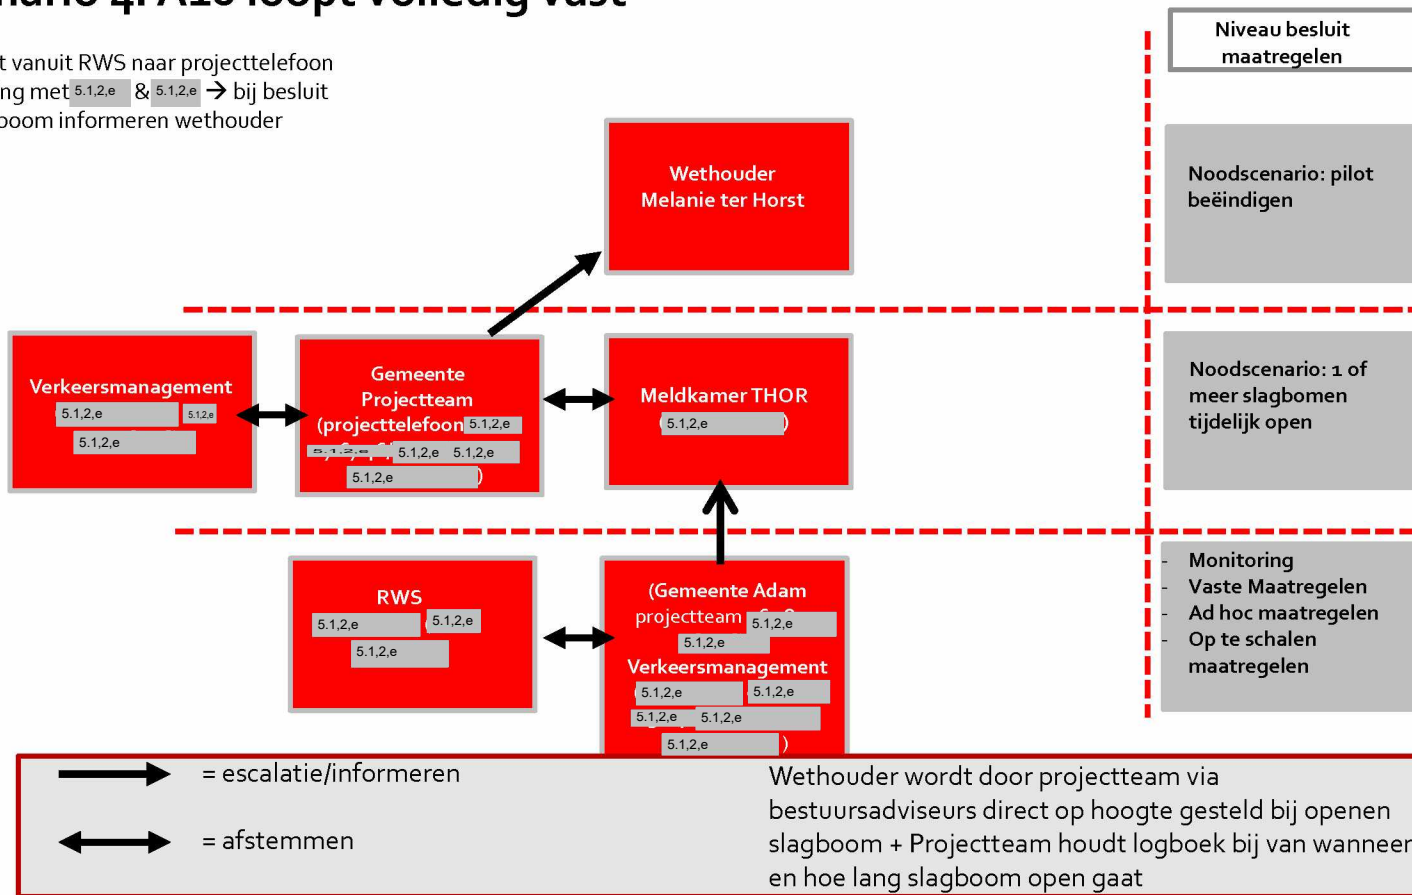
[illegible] 4: A10 loopt volledig vast

t vanuit RWS naar projecttelefoon
ng met 5.1.2,e & 5.1.2,e → bij besluit
boom informeren wethouder

Niveau besluit maatregelen

Wethouder
Melanie ter Horst

Noodscenario: pilot beëindigen

Verkeersmanagement
5.1.2,e 5.1.2,e
5.1.2,e

Gemeente Projectteam (projecttelefoon 5.1.2,e
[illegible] 5.1.2,e 5.1.2,e
5.1.2,e )

Meldkamer THOR
(5.1.2,e )

Noodscenario: 1 of meer slagbomen tijdelijk open

RWS
5.1.2,e 5.1.2,e
5.1.2,e

(Gemeente Adam projectteam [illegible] 5.1.2,e
5.1.2,e
Verkeersmanagement
(5.1.2,e 5.1.2,e
5.1.2,e 5.1.2,e
5.1.2,e )

- Monitoring
- Vaste Maatregelen
- Ad hoc maatregelen
- Op te schalen maatregelen

= escalatie/informeren

= afstemmen

Wethouder wordt door projectteam via bestuursadviseurs direct op hoogte gesteld bij openen slagboom + Projectteam houdt logboek bij van wanneer en hoe lang slagboom open gaat